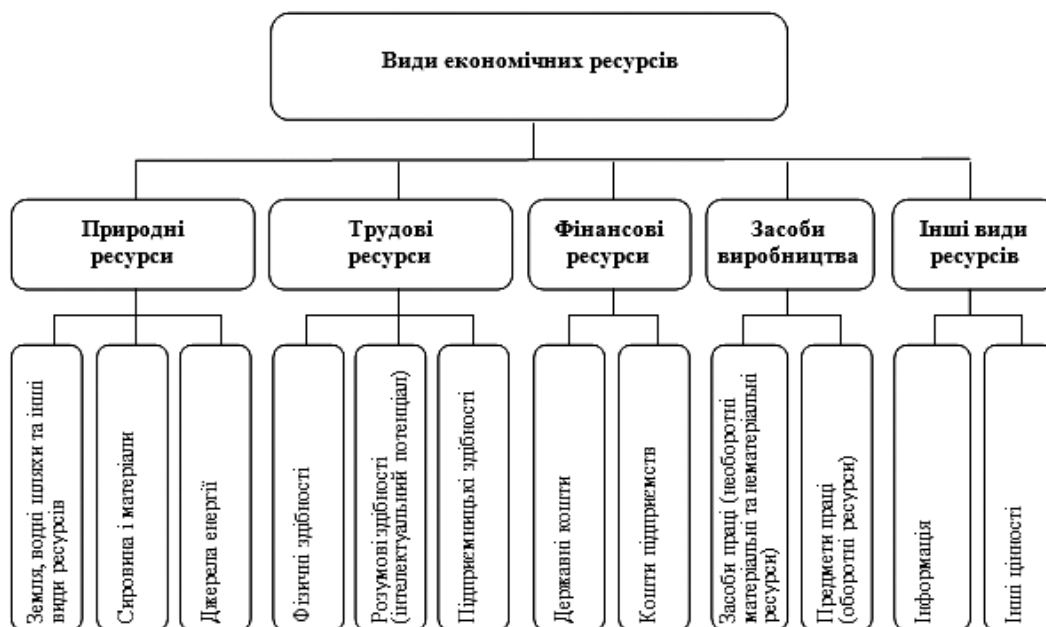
Види економічних ресурсів

Природні ресурси

Земля, водні шляхи та інші види ресурсів

Сировина і матеріали

Джерела енергії

Трудові ресурси

Фізичні здібності

Розумові здібності (інтелектуальний потенціал)

Підприємницькі здібності

Фінансові ресурси

Державні кошти

Кошти підприємств

Засоби виробництва

Засоби праці (необоротні матеріальні та нематеріальні ресурси)

Предмети праці (оборотні ресурси)

Інші види ресурсів

Інформація

Інші цінності